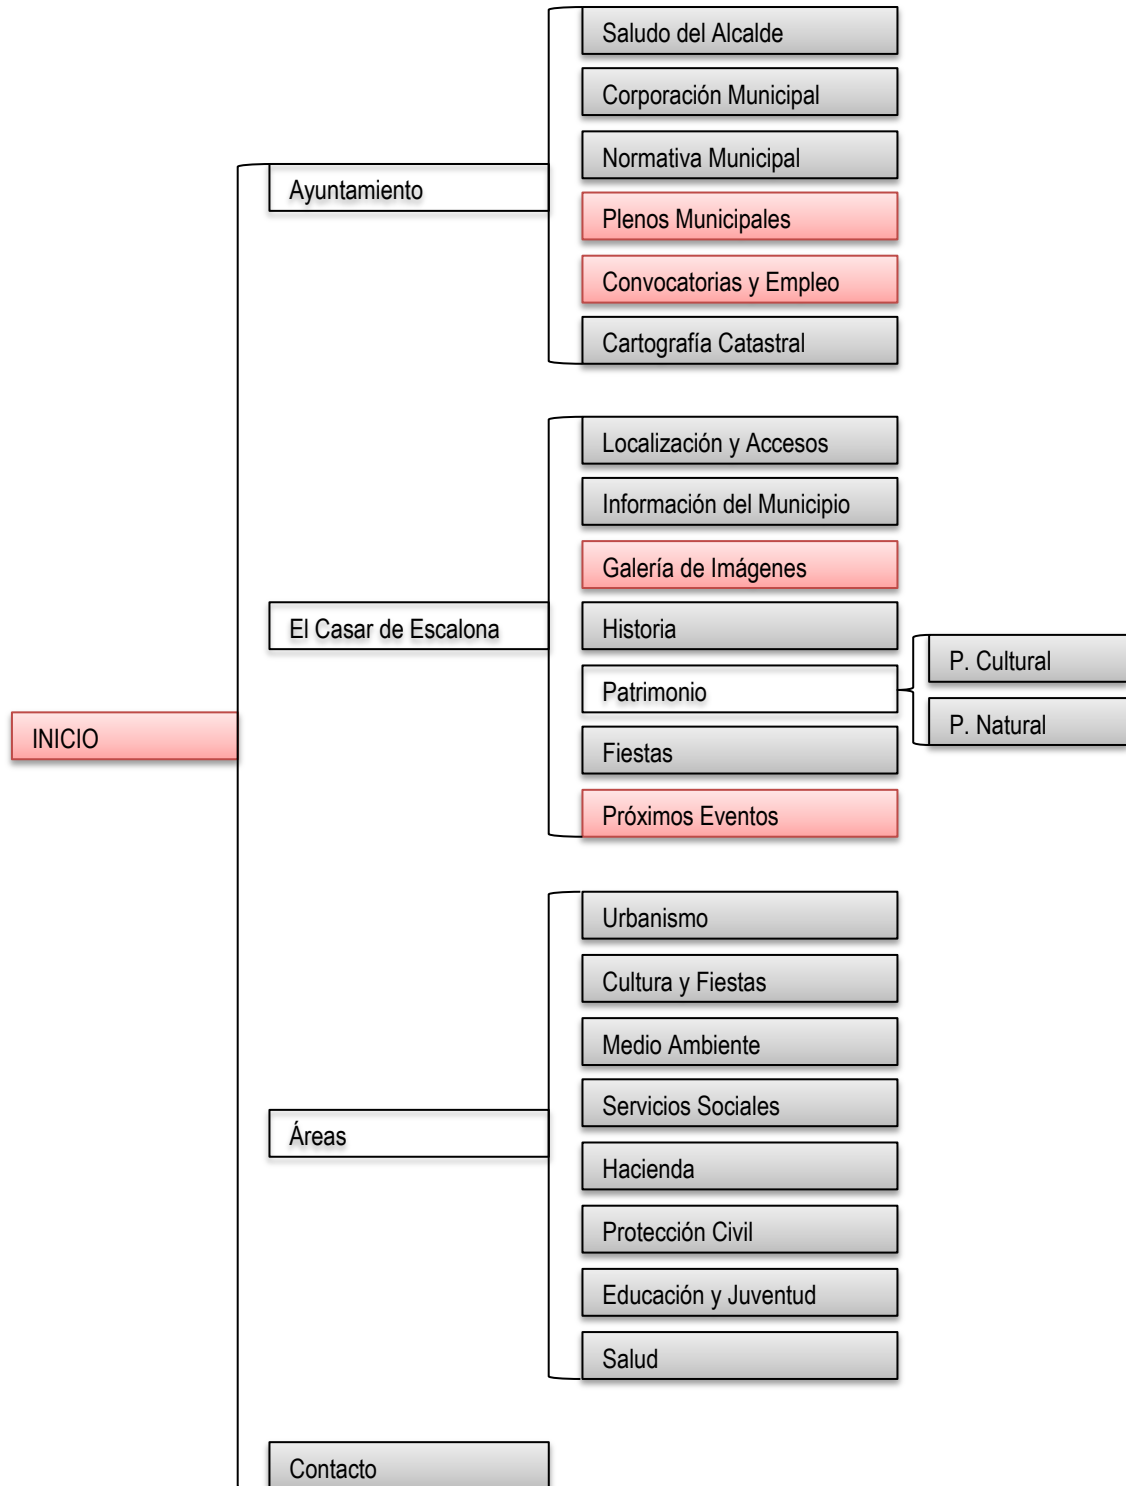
INICIO

Ayuntamiento

Saludo del Alcalde

Corporación Municipal

Normativa Municipal

Plenos Municipales

Convocatorias y Empleo

Cartografía Catastral

El Casar de Escalona

Localización y Accesos

Información del Municipio

Galería de Imágenes

Historia

Patrimonio

P. Cultural

P. Natural

Fiestas

Próximos Eventos

Áreas

Urbanismo

Cultura y Fiestas

Medio Ambiente

Servicios Sociales

Hacienda

Protección Civil

Educación y Juventud

Salud

Contacto